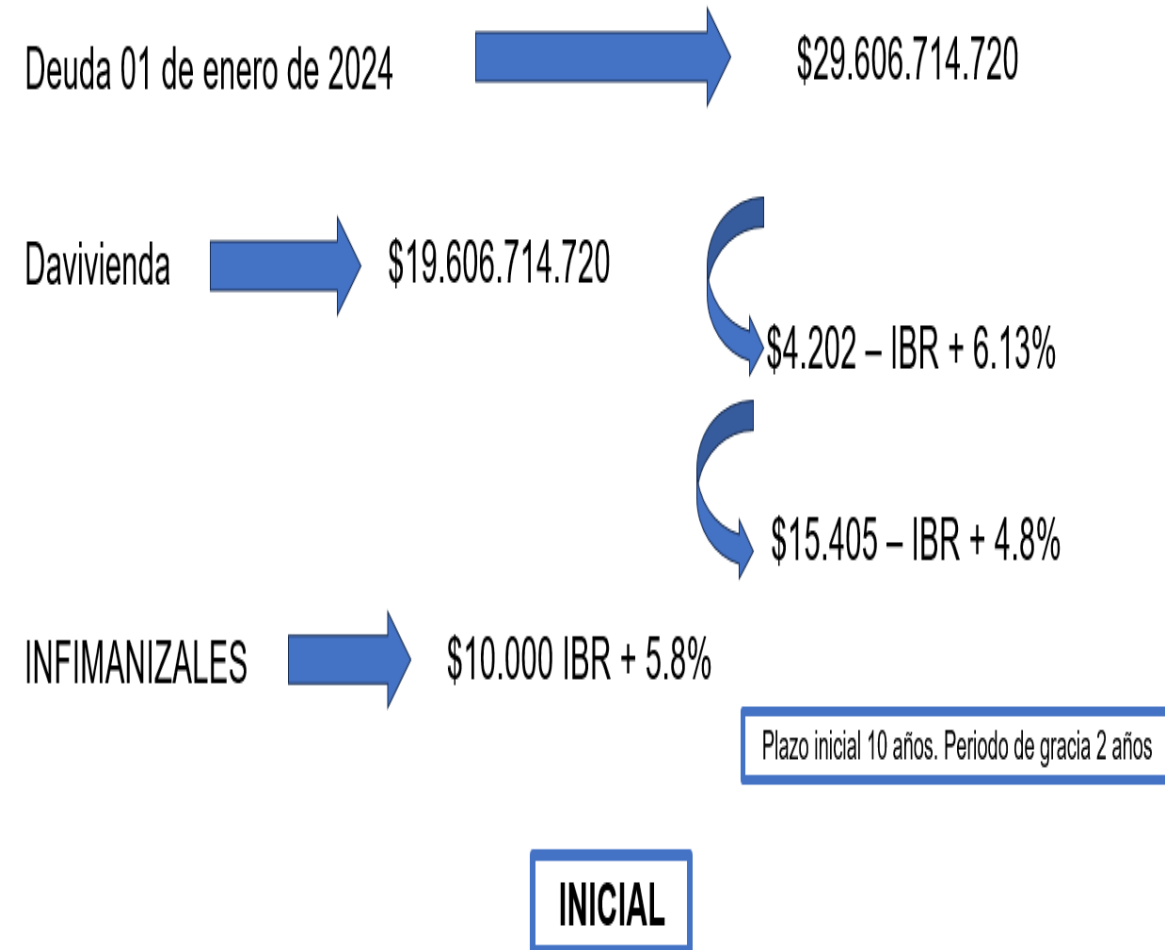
Deuda 01 de enero de 2024

$29.606.714.720

Davivienda

$19.606.714.720

$4.202 – IBR + 6.13%

$15.405 – IBR + 4.8%

INFIMANIZALES

$10.000 IBR + 5.8%

Plazo inicial 10 años. Periodo de gracia 2 años

INICIAL